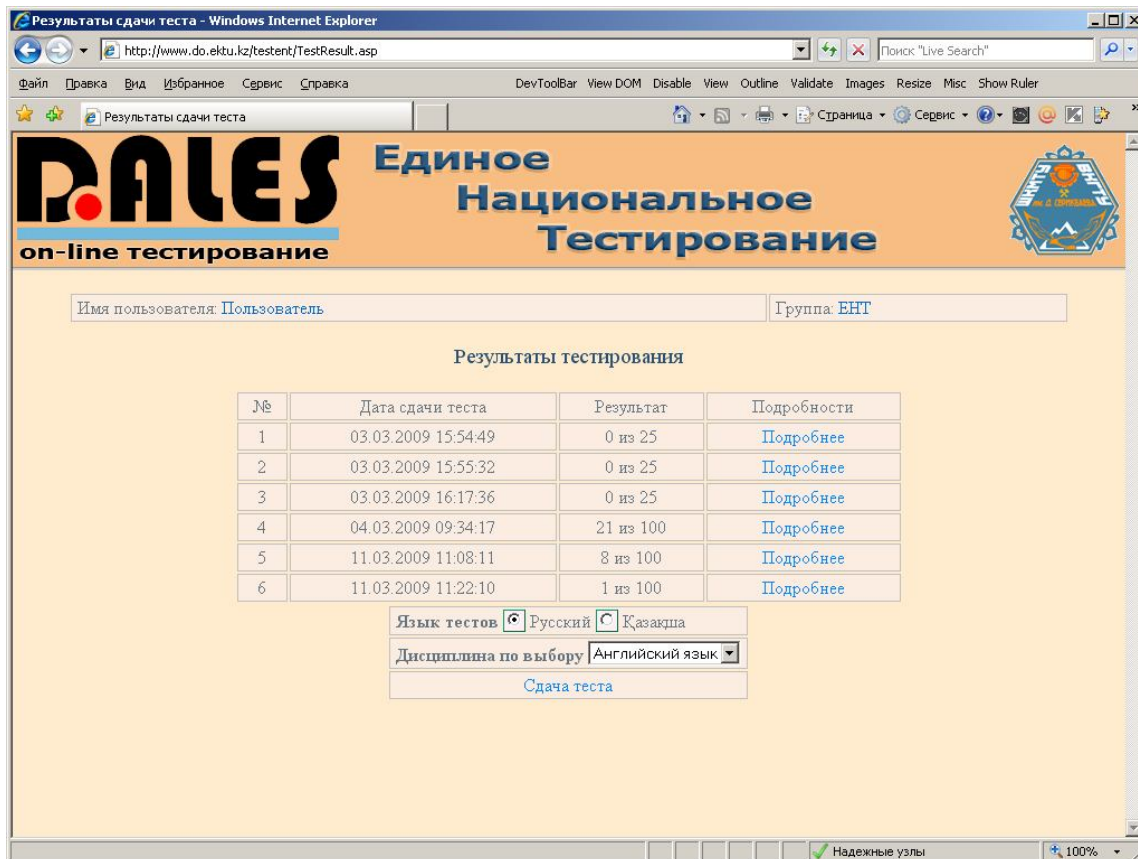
Результаты сдачи теста - Windows Internet Explorer

http://www.do.ektu.kz/testent/TestResult.asp

Поиск "Live Search"

Файл Правка Вид Избранное Сервис Справка

DevToolBar View DOM Disable View Outline Validate Images Resize Misc Show Ruler

Результаты сдачи теста

Страница Сервис

DALES

on-line тестирование

Единое Национальное Тестирование

Имя пользователя: Пользователь

Группа: ЕНТ

Результаты тестирования

| № | Дата сдачи теста | Результат | Подробности |
|---|---|---|---|
| 1 | 03.03.2009 15:54:49 | 0 из 25 | Подробнее |
| 2 | 03.03.2009 15:55:32 | 0 из 25 | Подробнее |
| 3 | 03.03.2009 16:17:36 | 0 из 25 | Подробнее |
| 4 | 04.03.2009 09:34:17 | 21 из 100 | Подробнее |
| 5 | 11.03.2009 11:08:11 | 8 из 100 | Подробнее |
| 6 | 11.03.2009 11:22:10 | 1 из 100 | Подробнее |

Язык тестов Русский Қазақша

Дисциплина по выбору Английский язык

Сдача теста

Надежные узлы

100%